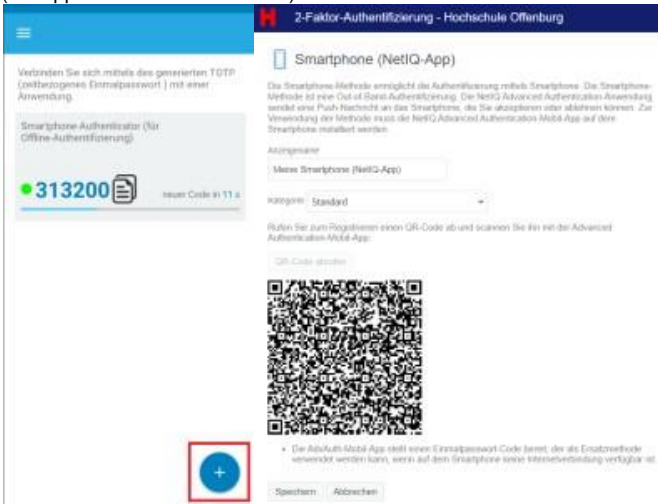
Verbinden Sie sich mittels des generierten TOTP (zeitbezogenes Einmalpasswort) mit einer Anwendung.

Smartphone-Authenticator (für Offline-Authentifizierung)

313200

neuer Code in 11 s

+

H 2-Faktor-Authentifizierung - Hochschule Offenburg

Smartphone (NetIQ-App)

Die Smartphone-Methode ermöglicht die Authentifizierung mittels Smartphone. Die Smartphone-Methode ist eine Out-of-Band-Authentifizierung. Die NetIQ Advanced Authentication Anwendung sendet eine Push-Nachricht an das Smartphone, die Sie akzeptieren oder ablehnen können. Zur Verwendung der Methode muss die NetIQ Advanced Authentication Mobil-App auf dem Smartphone installiert werden.

Anzeigename

Meine Smartphone (NetIQ-App)

Kategorie Standard

Rufen Sie zum Registrieren einen QR-Code ab und scannen Sie ihn mit der Advanced Authentication-Mobil-App:

QR-Code abrufen

• Die AdvAuth-Mobil-App stellt einen Einmalpasswort Code bereit, der als Ersatzmethode verwendet werden kann, wenn auf dem Smartphone keine Internetverbindung verfügbar ist.

Speichern Abbrechen